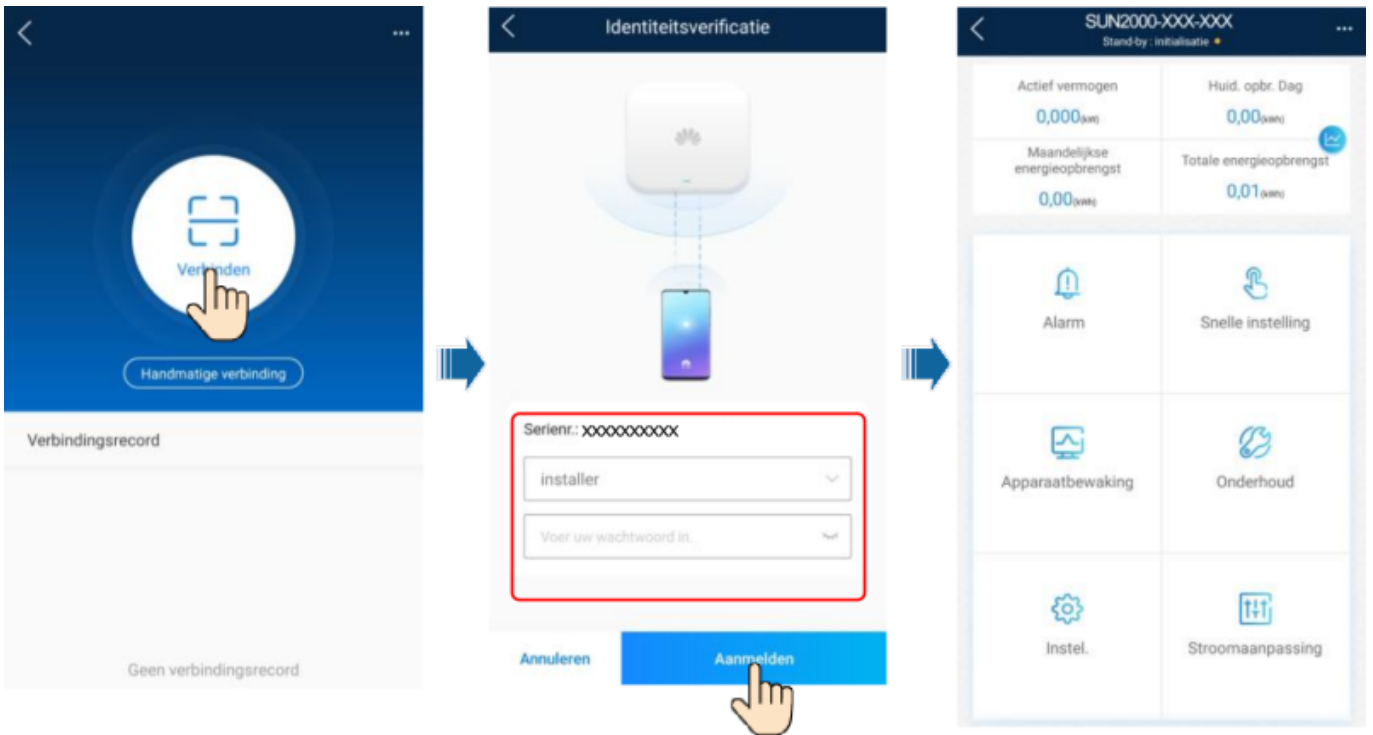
Verbinden

Handmatige verbinding

Verbindingsrecord

Geen verbindingsrecord

Identiteitsverificatie

Serienr.: XXXXXXXXXX

installer

Voer uw wachtwoord in.

Annuleren

Aanmelden

SUN2000-XXX-XXX
Stand-by : initialisatie

Actief vermogen
0,000(kW)

Huid. opbr. Dag
0,00(kWh)

Maandelijkse energieopbrengst
0,00(kWh)

Totale energieopbrengst
0,01(kWh)

Alarm

Snelle instelling

Apparaatbewaking

Onderhoud

Instel.

Stroomaanpassing